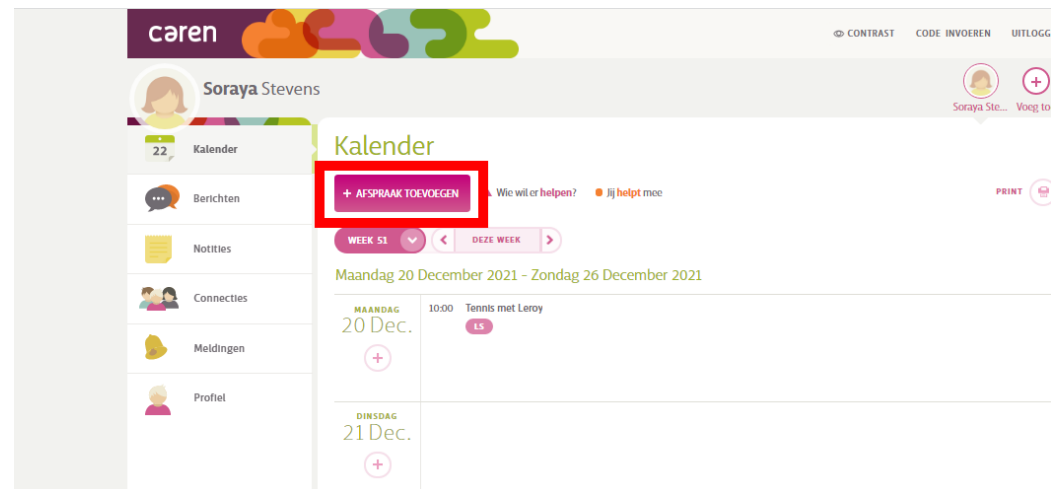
caren

CONTRAST CODE INVOEREN UITLOGG

Soraya Stevens

Soraya Ste... Voeg to

22 Kalender

Berichten

Notities

Connecties

Meldingen

Profiel

Kalender

+ AFSPRAAK TOEVOEGEN Wie wil er helpen? Jij helpt mee

PRINT

WEEK 51 DEZE WEEK

Maandag 20 December 2021 - Zondag 26 December 2021

MAANDAG 20 Dec.

10:00 Tennis met Leroy LS

DINSDAG 21 Dec.